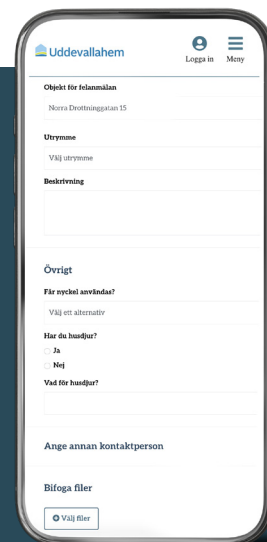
Uddevallahem

Logga in

Meny

Objekt för felanmälan

Norra Drottninggatan 15

Utrymme

Välj utrymme

Beskrivning

Övrigt

Får nyckel användas?

Välj ett alternativ

Har du husdjur?

Ja

Nej

Vad för husdjur?

Ange annan kontaktperson

Bifoga filer

Välj filer